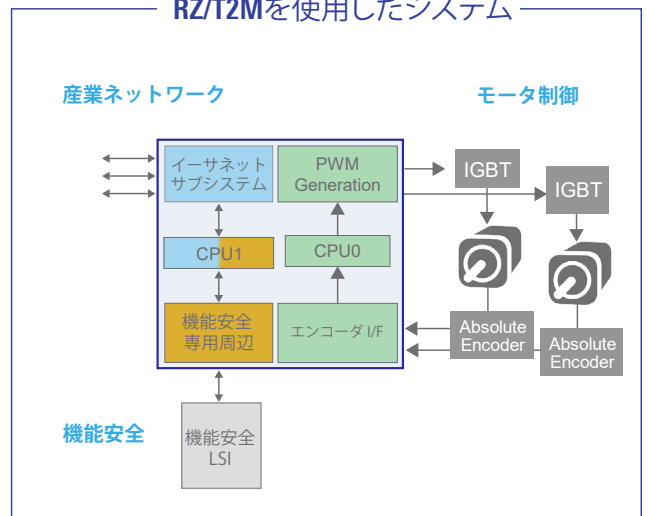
RZ/T2Mを使用したシステム

産業ネットワーク

モータ制御

イーサネット
サブシステム

PWM
Generation

IGBT

IGBT

CPU1

CPU0

機能安全
専用周辺

エンコーダ I/F

Absolute
Encoder

Absolute
Encoder

機能安全

機能安全
LSI